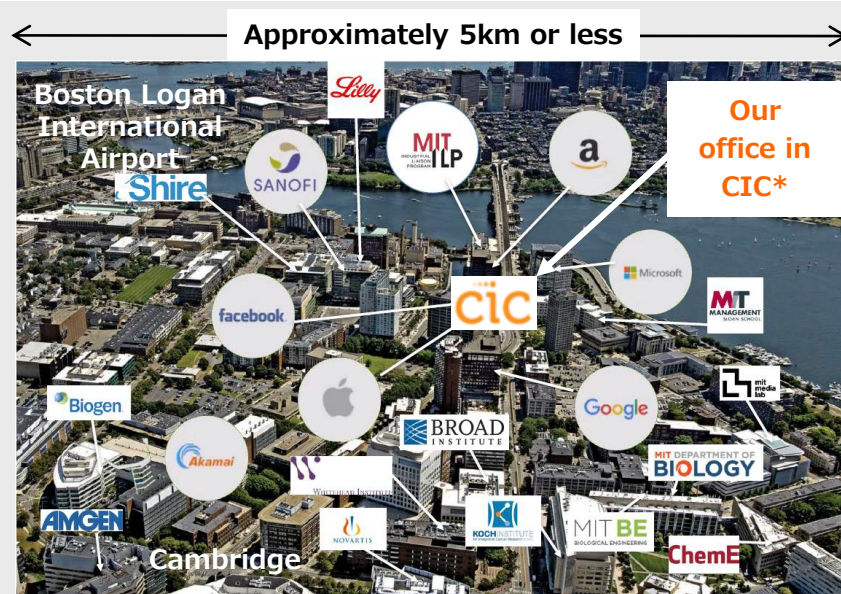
Approximately 5km or less

Boston Logan International Airport

Lilly

MIT ILP
INDUSTRIAL LIAISON PROGRAM

a

Our office in CIC*

Shire

SANOFI

Microsoft

CIC

facebook

MIT MANAGEMENT SLOAN SCHOOL

mit media lab

Biogen

Google

BROAD INSTITUTE

Akamai

MIT DEPARTMENT OF BIOLOGY

WHITEHEAD INSTITUTE

AMGEN

NOVARTIS

KOCH INSTITUTE

MIT BE
BIOLOGICAL ENGINEERING

ChemE

Cambridge